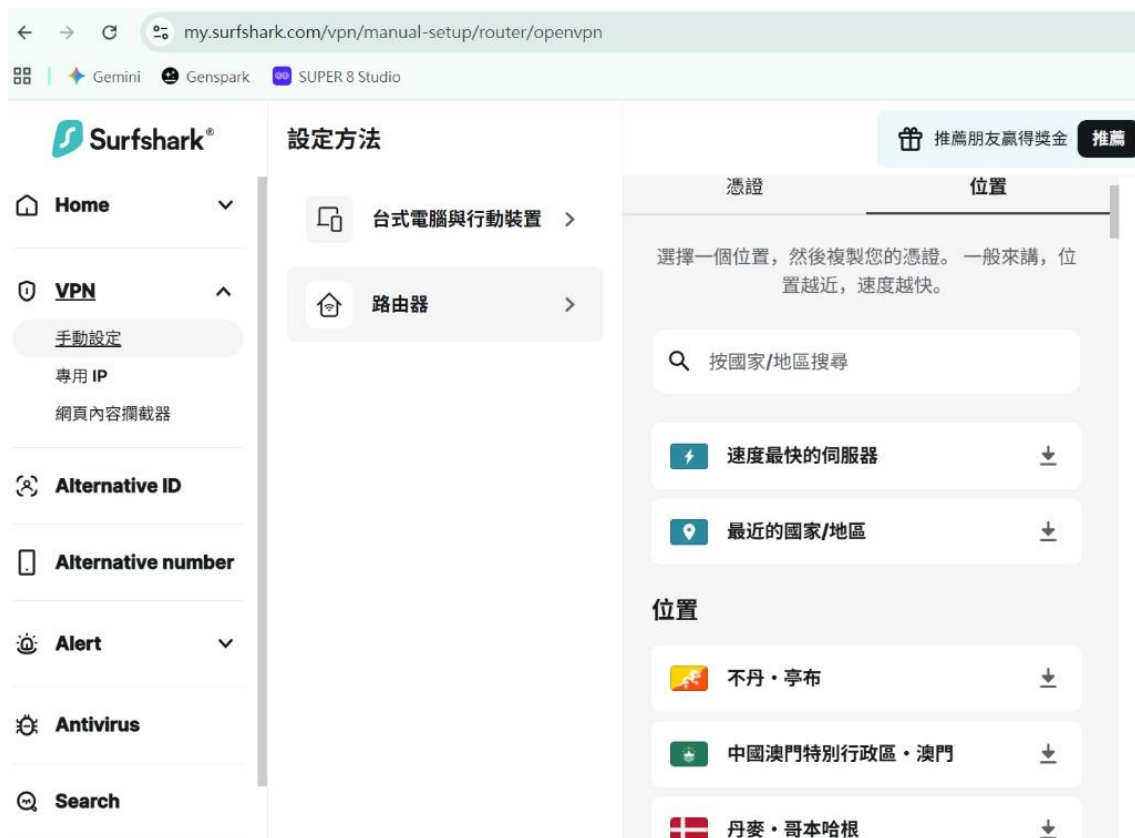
my.surfshark.com/vpn/manual-setup/router/openvpn

Gemini Genspark SUPER 8 Studio

Surfshark®

Home

VPN

手動設定

專用 IP

網頁內容攔截器

Alternative ID

Alternative number

Alert

Antivirus

Search

設定方法

台式電腦與行動裝置

路由器

推薦朋友贏得獎金 推薦

憑證 位置

選擇一個位置，然後複製您的憑證。一般來講，位置越近，速度越快。

按國家/地區搜尋

速度最快的伺服器

最近的國家/地區

位置

不丹・亭布

中國澳門特別行政區・澳門

丹麥・哥本哈根